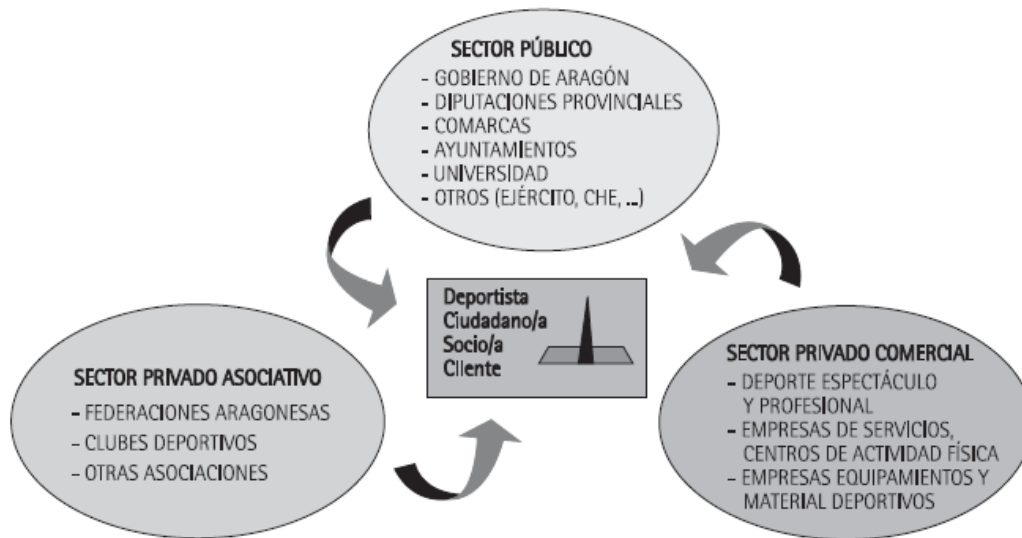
SECTOR PÚBLICO
- GOBIERNO DE ARAGÓN
- DIPUTACIONES PROVINCIALES
- COMARCAS
- AYUNTAMIENTOS
- UNIVERSIDAD
- OTROS (EJÉRCITO, CHE, ...)

Deportista
Ciudadano/a
Socio/a
Cliente

SECTOR PRIVADO ASOCIATIVO
- FEDERACIONES ARAGONESAS
- CLUBES DEPORTIVOS
- OTRAS ASOCIACIONES

SECTOR PRIVADO COMERCIAL
- DEPORTE ESPECTÁCULO Y PROFESIONAL
- EMPRESAS DE SERVICIOS, CENTROS DE ACTIVIDAD FÍSICA
- EMPRESAS EQUIPAMIENTOS Y MATERIAL DEPORTIVOS